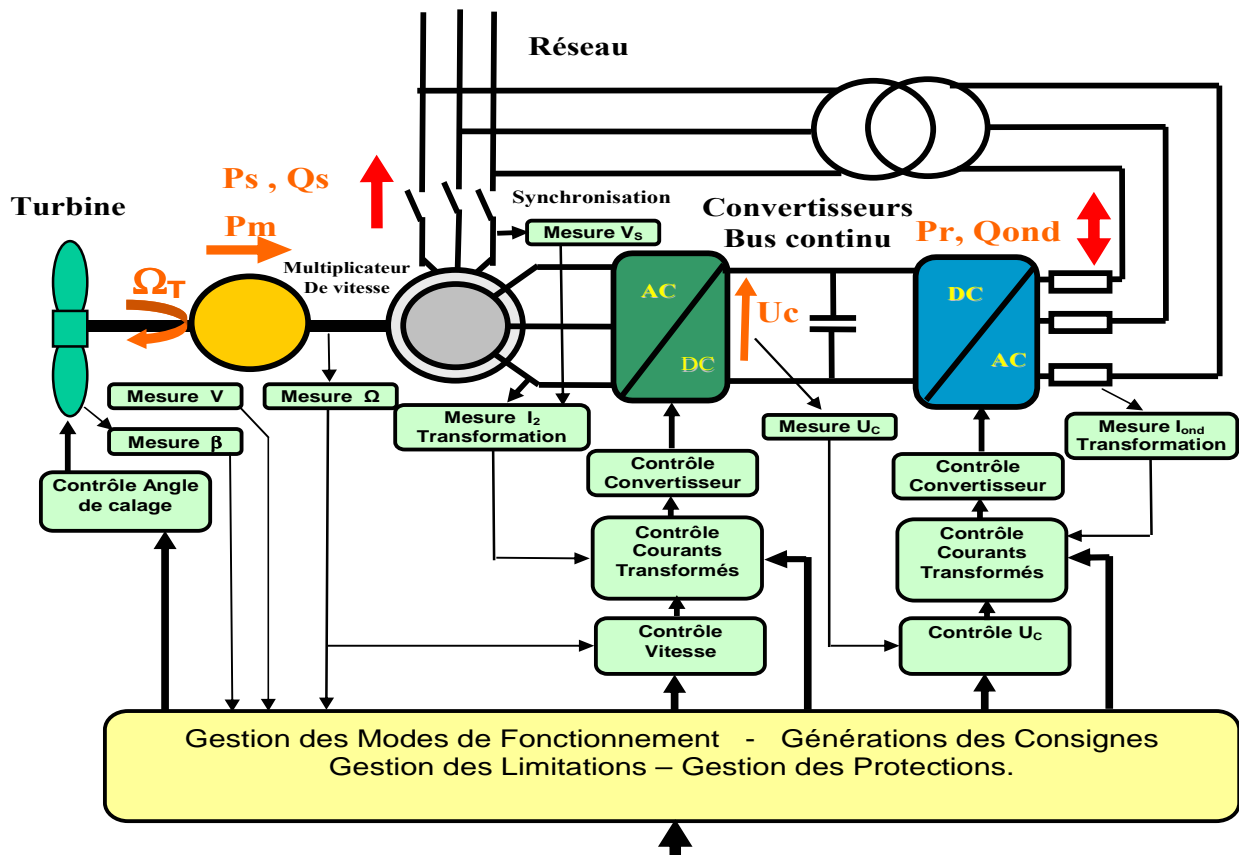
Réseau

Ps , Qs

Turbine

Pm

$\Omega_T$

Multiplicateur De vitesse

Synchronisation

Mesure $V_S$

Convertisseurs Bus continu

Pr, Qond

AC

DC

Uc

DC

AC

Mesure V

Mesure Ω

Mesure β

Mesure $I_2$ Transformation

Mesure $U_C$

Mesure $I_{ond}$ Transformation

Contrôle Angle de calage

Contrôle Convertisseur

Contrôle Courants Transformés

Contrôle Vitesse

Contrôle Convertisseur

Contrôle Courants Transformés

Contrôle $U_C$

Gestion des Modes de Fonctionnement - Générations des Consignes
Gestion des Limitations – Gestion des Protections.